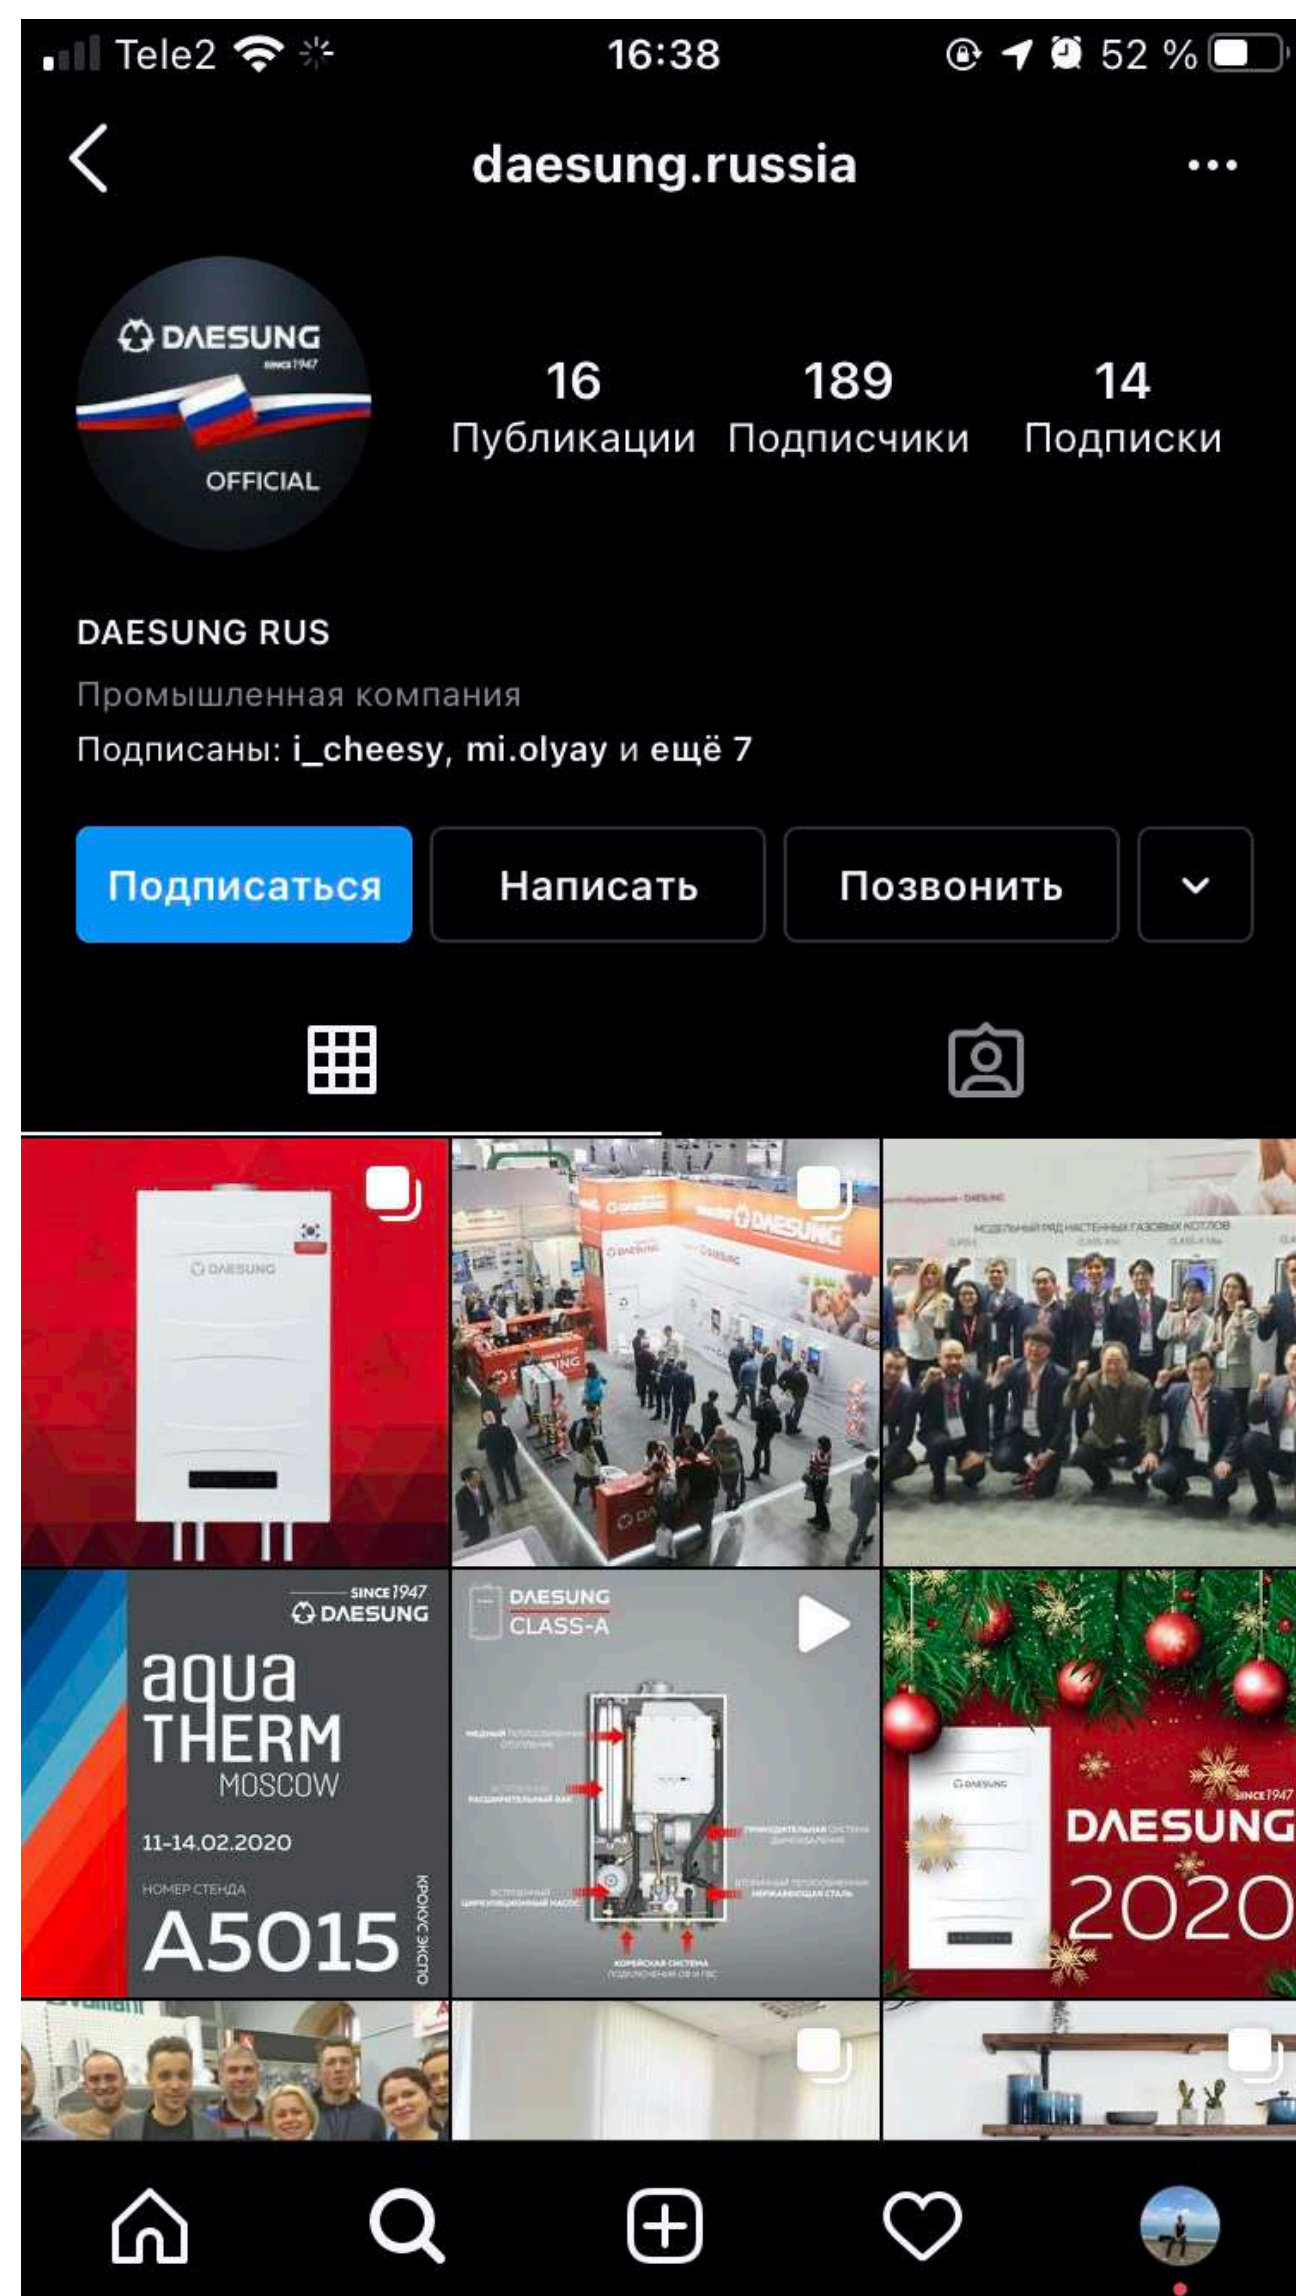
Tele2 16:38 52 %

daesung.russia

DAESUNG since 1947 OFFICIAL

16 Публикации
189 Подписчики
14 Подписки

DAESUNG RUS
Промышленная компания
Подписаны: i_cheesy, mi.olyay и ещё 7

Подписаться
Написать
Позвонить

DAESUNG

DAESUNG

МОДЕЛЬНЫЙ РЯД НАСТЕННЫХ ГАЗОВЫХ КОТЛОВ

SINCE 1947
DAESUNG
aqua THERM MOSCOW
11-14.02.2020
НОМЕР СТЕНДА
A5015
КРОКУС ЭКСПО

DAESUNG
CLASS-A

DAESUNG
SINCE 1947
DAESUNG
2020